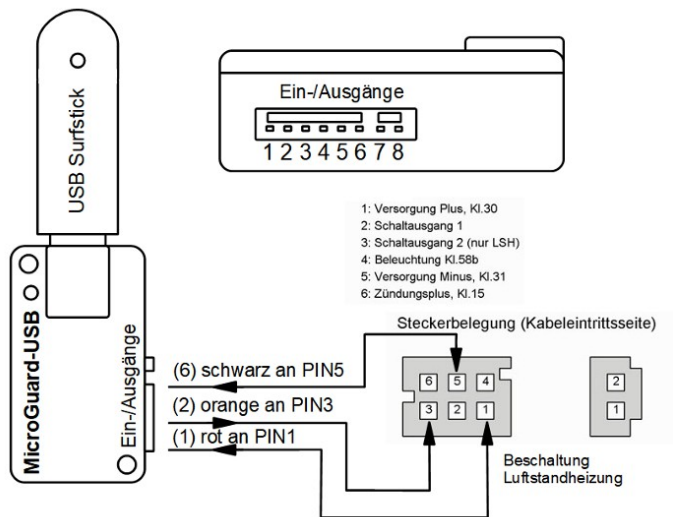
USB Surfstick

MicroGuard-USB

Ein-/Ausgänge

Ein-/Ausgänge

1 2 3 4 5 6 7 8

1: Versorgung Plus, Kl.30
2: Schaltausgang 1
3: Schaltausgang 2 (nur LSH)
4: Beleuchtung Kl.58b
5: Versorgung Minus, Kl.31
6: Zündungsplus, Kl.15

Steckerbelegung (Kabeleintrittsseite)

(6) schwarz an PIN5

(2) orange an PIN3

(1) rot an PIN1

6 5 4

3 2 1

2

1

Beschaltung Luftstandheizung